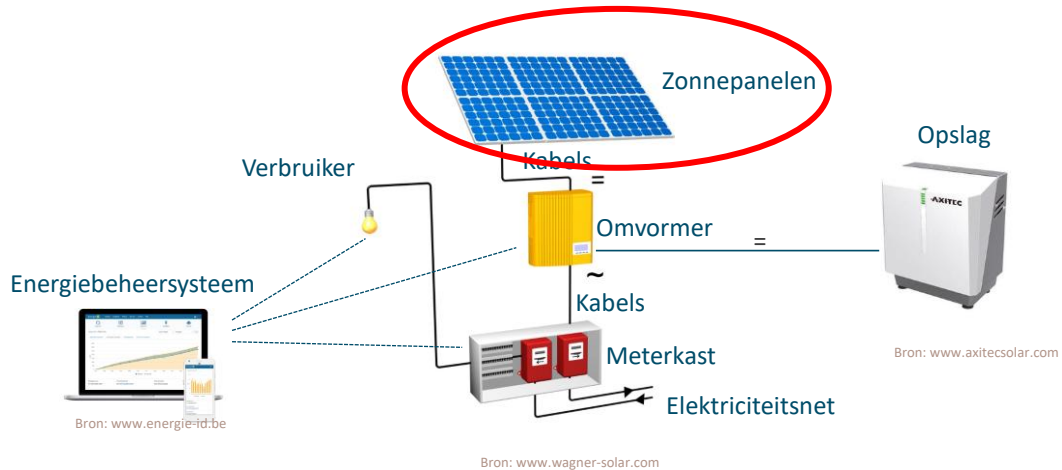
Zonnepanelen

Kabels

=

Opslag

AXITEC

Verbruiker

Omvormer

=

~

Kabels

Energiebeheersysteem

Meterkast

Bron: www.axitecsolar.com

Elektriciteitsnet

Bron: www.energie-id.be

Bron: www.wagner-solar.com